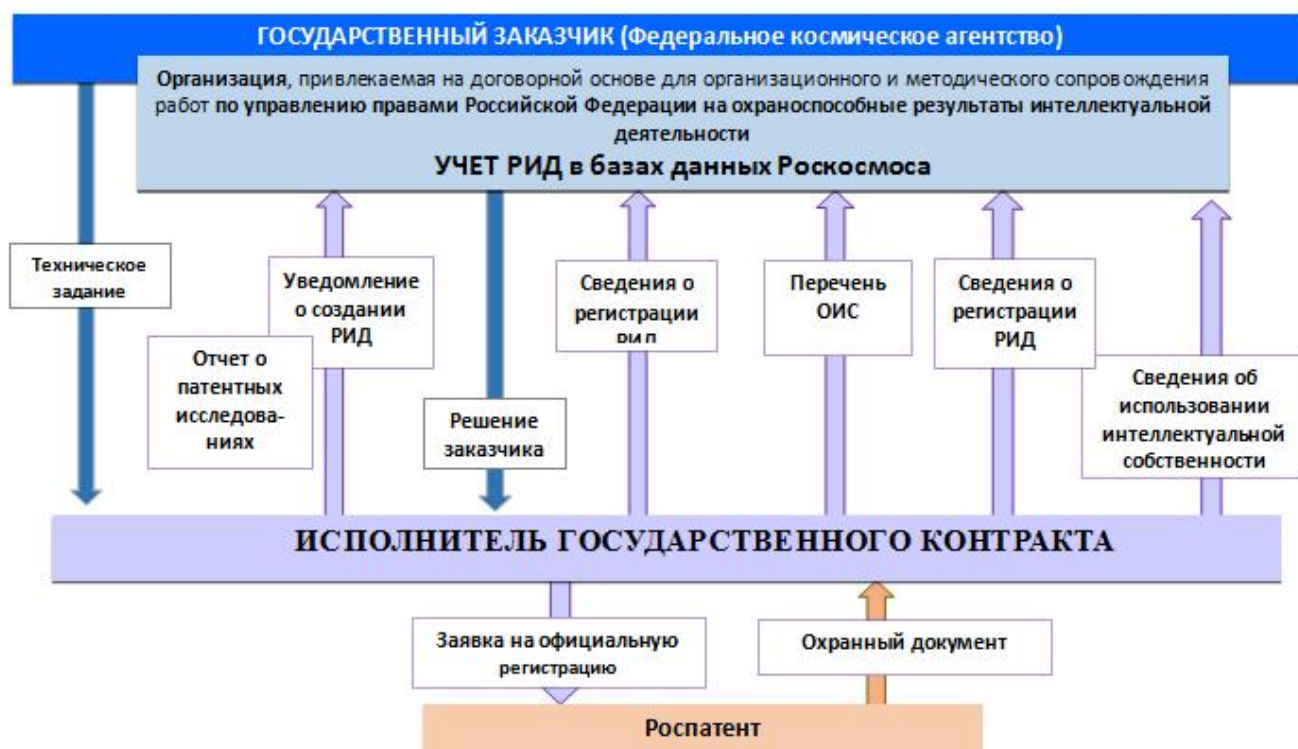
ГОСУДАРСТВЕННЫЙ ЗАКАЗЧИК (Федеральное космическое агентство)

Организация, привлекаемая на договорной основе для организационного и методического сопровождения работ по управлению правами Российской Федерации на охраноспособные результаты интеллектуальной деятельности

УЧЕТ РИД в базах данных Роскосмоса

Техническое задание

Уведомление о создании РИД

Отчет о патентных исследованиях

Решение заказчика

Сведения о регистрации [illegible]

Перечень ОИС

Сведения о регистрации РИД

Сведения об использовании интеллектуальной собственности

ИСПОЛНИТЕЛЬ ГОСУДАРСТВЕННОГО КОНТРАКТА

Заявка на официальную регистрацию

Охранный документ

Роспатент